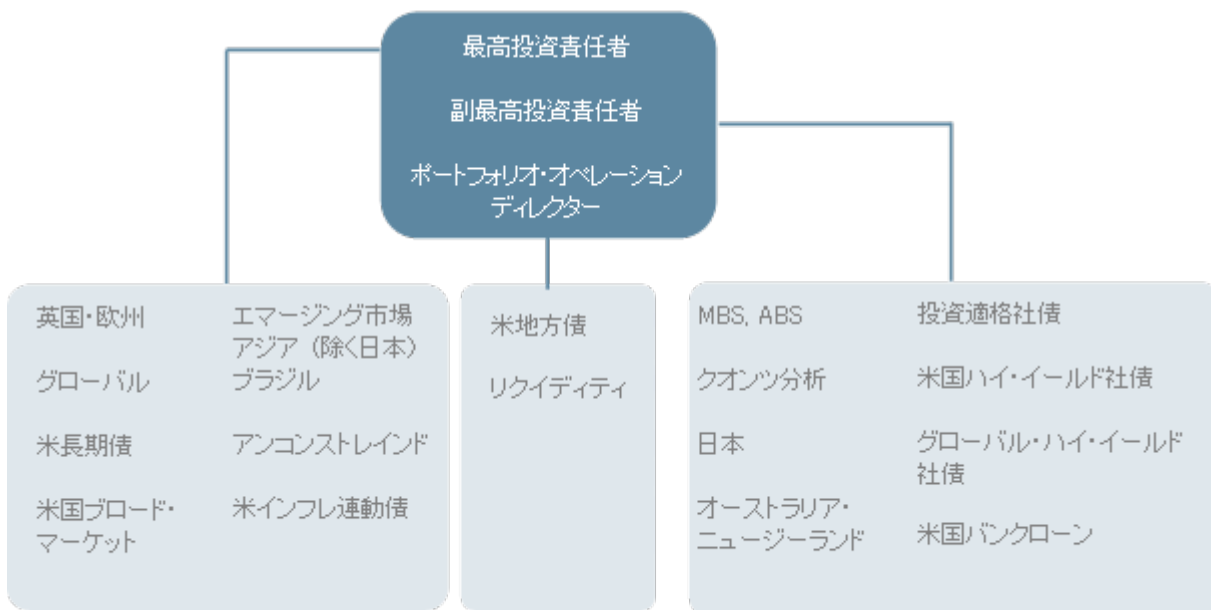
最高投資責任者

副最高投資責任者

ポートフォリオ・オペレーション ディレクター

英国・欧州

グローバル

米長期債

米国ブロード・マーケット

エマージング市場 アジア（除く日本） ブラジル

アンコンストレインド

米インフレ連動債

米地方債

リクイディティ

MBS, ABS

クオンツ分析

日本

オーストラリア・ニュージーランド

投資適格社債

米国ハイ・イールド社債

グローバル・ハイ・イールド社債

米国バンクローン